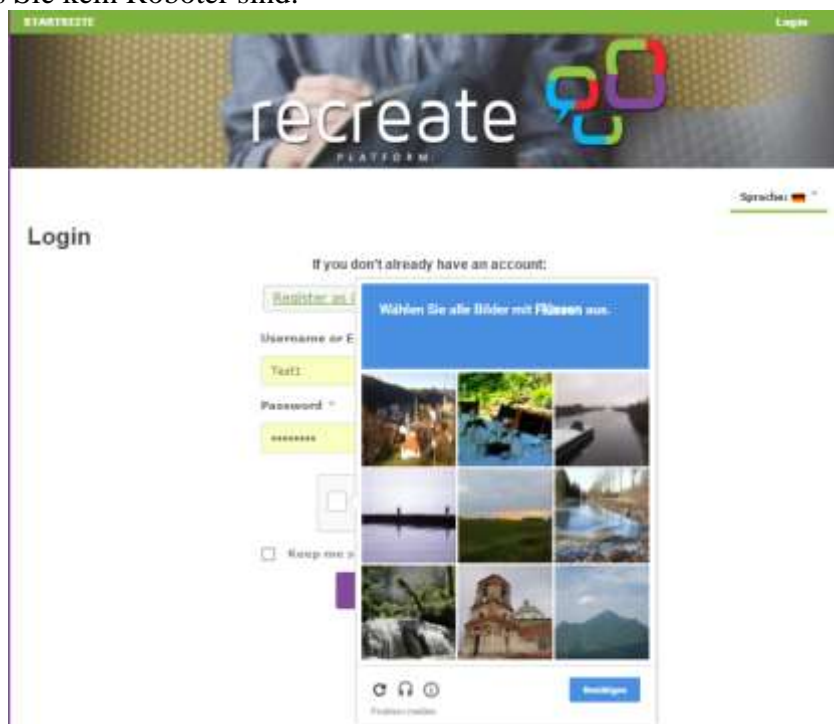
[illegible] Sie kein Roboter sind.

STARTSEITE

Login

recreate

PLATFORM

Sprache

Login

If you don't already have an account:

Register as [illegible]

Username or E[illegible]

Test1

Password *

••••••••

Keep me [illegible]

Wählen Sie alle Bilder mit Flüssen aus.

Bestätigen

Problem melden